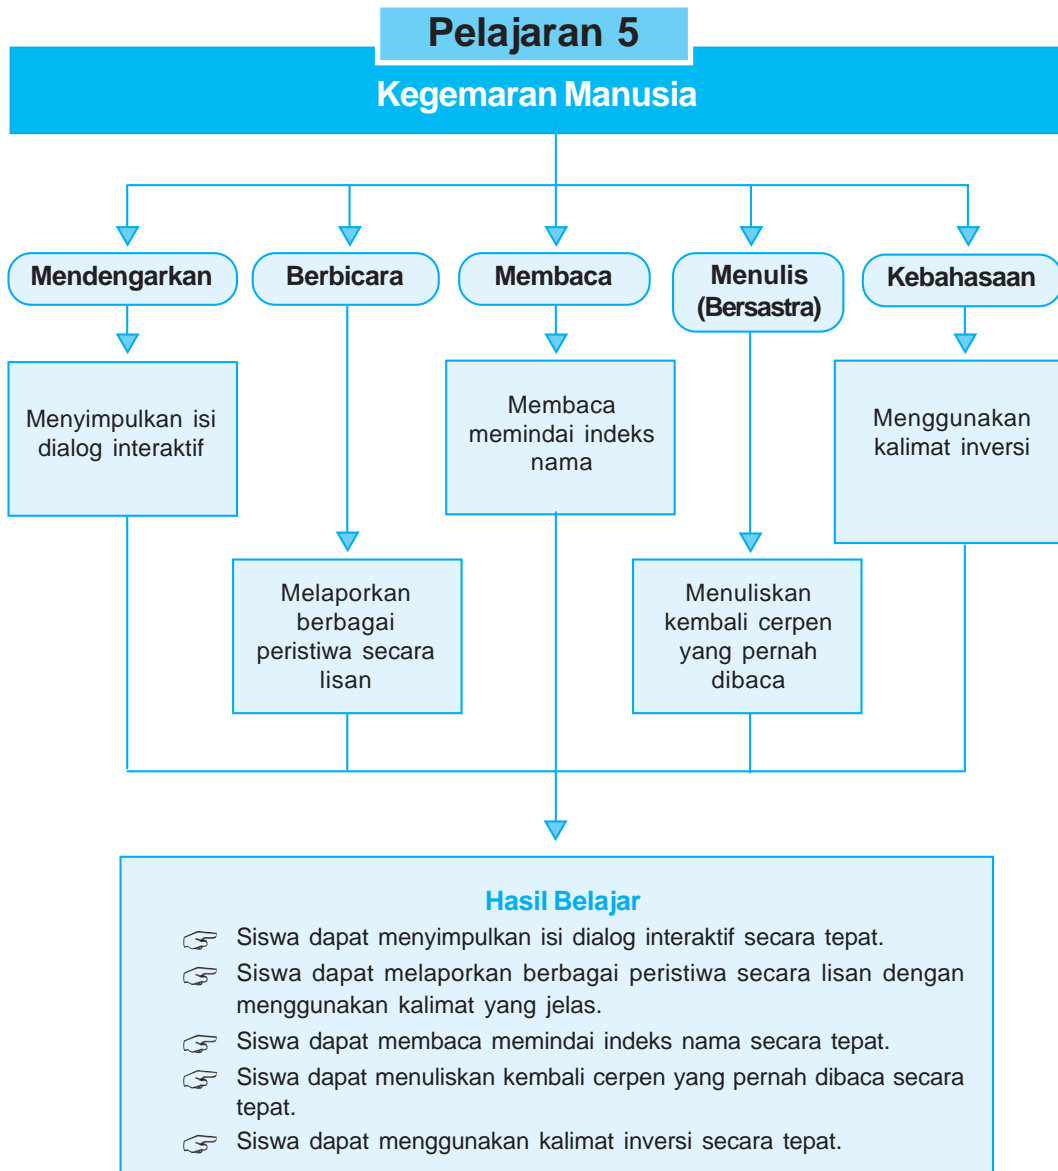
Pelajaran 5

Kegemaran Manusia

Mendengarkan

Berbicara

Membaca

Menulis (Bersastra)

Kebahasaan

Menyimpulkan isi dialog interaktif

Membaca memindai indeks nama

Menggunakan kalimat inversi

Melaporkan berbagai peristiwa secara lisan

Menuliskan kembali cerpen yang pernah dibaca

Hasil Belajar

Siswa dapat menyimpulkan isi dialog interaktif secara tepat.

Siswa dapat melaporkan berbagai peristiwa secara lisan dengan menggunakan kalimat yang jelas.

Siswa dapat membaca memindai indeks nama secara tepat.

Siswa dapat menuliskan kembali cerpen yang pernah dibaca secara tepat.

Siswa dapat menggunakan kalimat inversi secara tepat.